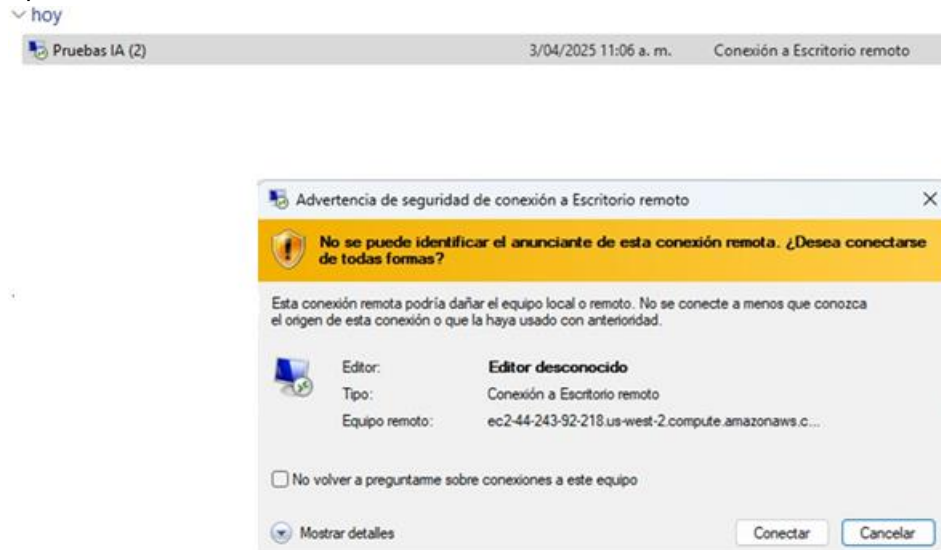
hoy

Pruebas IA (2) 3/04/2025 11:06 a. m. Conexión a Escritorio remoto

Advertencia de seguridad de conexión a Escritorio remoto

×

No se puede identificar el anunciante de esta conexión remota. ¿Desea conectarse de todas formas?

Esta conexión remota podría dañar el equipo local o remoto. No se conecte a menos que conozca el origen de esta conexión o que la haya usado con anterioridad.

| | |
|---|---|
| Editor: | Editor desconocido |
| Tipo: | Conexión a Escritorio remoto |
| Equipo remoto: | ec2-44-243-92-218.us-west-2.compute.amazonaws.c... |

No volver a preguntarme sobre conexiones a este equipo

Mostrar detalles

Conectar

Cancelar